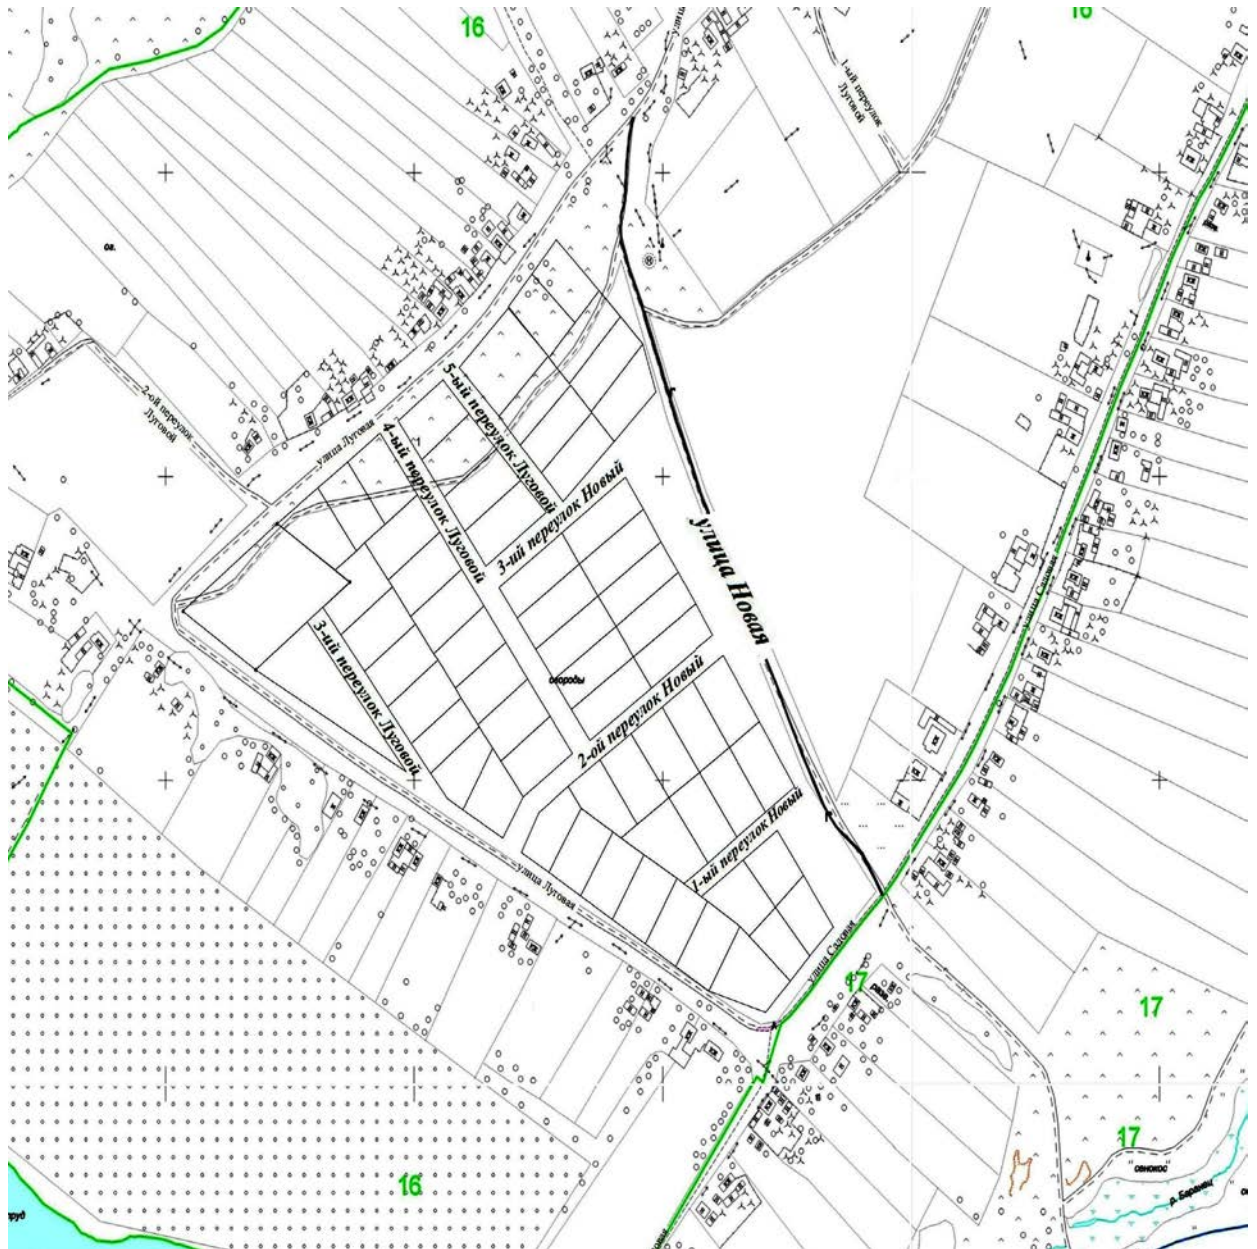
16

16

1-ый переулок Луговой

ул.

ог.

2-ой переулок Луговой

улица Луговая

5-ый переулок Луговой

4-ый переулок Луговой

3-ий переулок Новый

улица Новая

3-ий переулок Луговой

огороды

2-ой переулок Новый

1-ый переулок Новый

улица Луговая

улица Садовая

улица Садовая

17

17

17

сенокос

р. Баранец

16

пруд